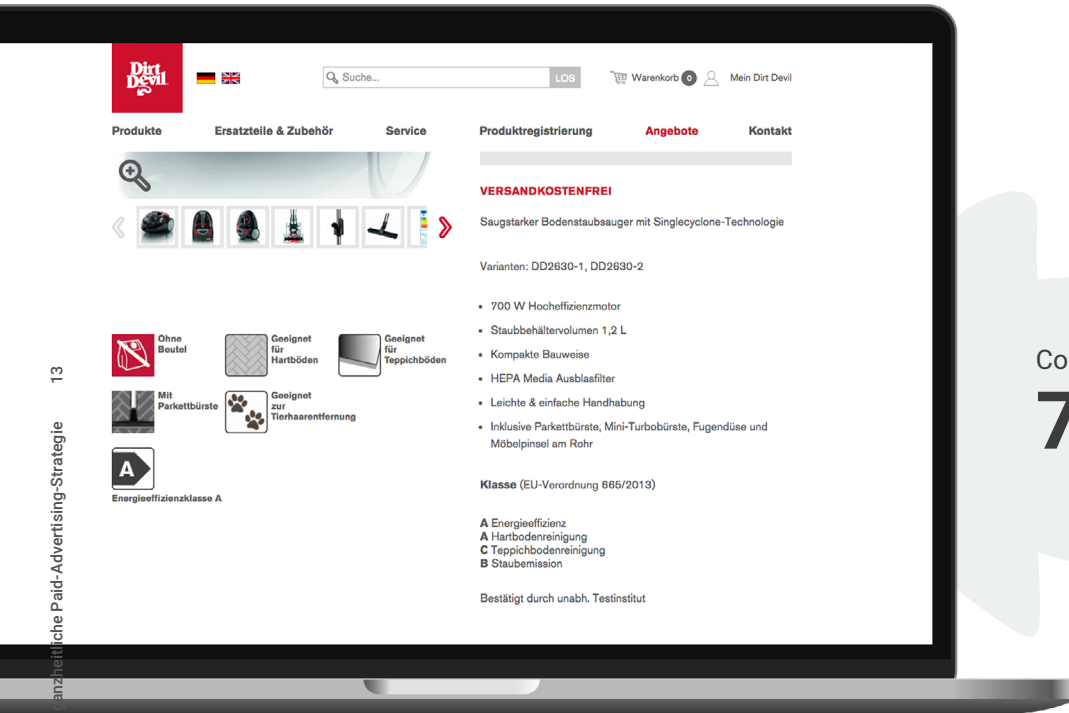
anzheitliche Paid-Advertising-Strategie 13

Dirt Devil

Suche... LOS

Warenkorb 0 Mein Dirt Devil

Produkte Ersatzteile & Zubehör Service Produktregistrierung Angebote Kontakt

VERSANDKOSTENFREI

Saugstarker Bodenstaubsauger mit Singlecyclone-Technologie

Varianten: DD2630-1, DD2630-2

- 700 W Hocheffizienzmotor
- Staubbehältervolumen 1,2 L
- Kompakte Bauweise
- HEPA Media Ausblasfilter
- Leichte & einfache Handhabung
- Inklusive Parkettbürste, Mini-Turbobürste, Fugendüse und Möbelpinsel am Rohr

Klasse (EU-Verordnung 665/2013)

A Energieeffizienz
A Hartbodenreinigung
C Teppichbodenreinigung
B Staubemission

Bestätigt durch unabh. Testinstitut

Ohne Beutel

Geeignet für Hartböden

Geeignet für Teppichböden

Mit Parkettbürste

Geeignet zur Tierhaarentfernung

A

Energieeffizienzklasse A

Co

7